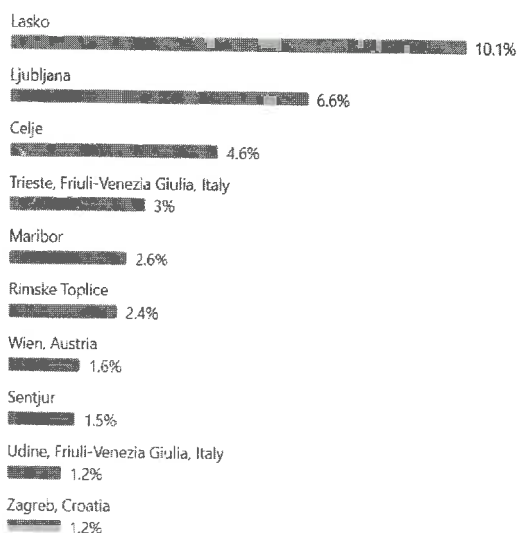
Lasko
10.1%

Ljubljana
6.6%

Celje
4.6%

Trieste, Friuli-Venezia Giulia, Italy
3%

Maribor
2.6%

Rimske Toplice
2.4%

Wien, Austria
1.6%

Sentjur
1.5%

Udine, Friuli-Venezia Giulia, Italy
1.2%

Zagreb, Croatia
1.2%